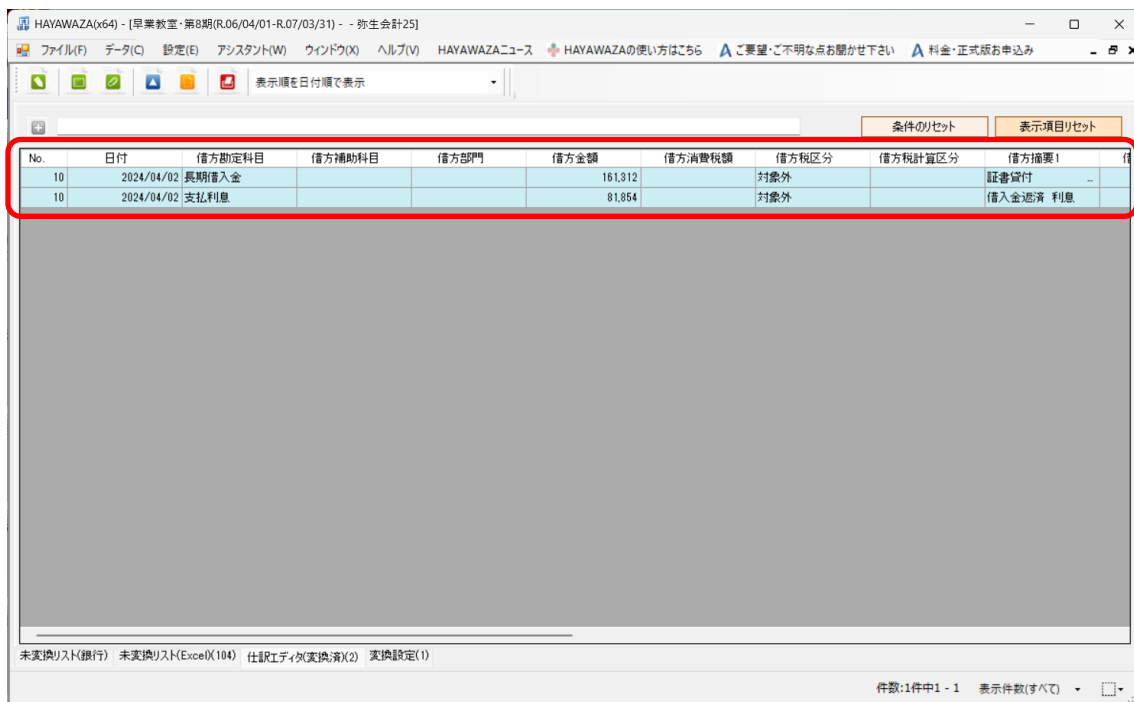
HAYAWAZA(x64) - [早業教室・第8期(R.06/04/01-R.07/03/31) - - 弥生会計25]

ファイル(F) データ(C) 設定(E) アシスタント(W) ウィンドウ(X) ヘルプ(V) HAYAWAZAニュース HAYAWAZAの使い方はこちら ご要望・ご不明な点お聞かせ下さい 料金・正式版お申込み

表示順を日付順で表示

条件のリセット 表示項目リセット

| No. | 日付 | 借方勘定科目 | 借方補助科目 | 借方部門 | 借方金額 | 借方消費税額 | 借方税区分 | 借方税計算区分 | 借方摘要1 | 借 |
|---|---|---|---|---|---|---|---|---|---|---|
| 10 | 2024/04/02 | 長期借入金 | | | 161,312 | | 対象外 | | 証書貸付 ... | |
| 10 | 2024/04/02 | 支払利息 | | | 81,854 | | 対象外 | | 借入金返済 利息 | |

未変換リスト(銀行) 未変換リスト(Excel)(104) 仕訳エディタ(変換済)(2) 変換設定(1)

件数:1件中1 - 1 表示件数(すべて)